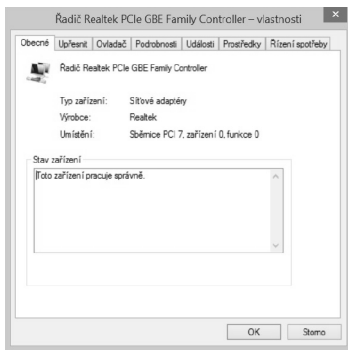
Řadič Realtek PCIe GBE Family Controller – vlastnosti

Obecné | Upřesnit | Ovladač | Podrobnosti | Události | Prostředky | Řízení spotřeby

Řadič Realtek PCIe GBE Family Controller

Typ zařízení: Síťové adaptéry
Výrobce: Realtek
Umístění: Sběrnice PCI 7, zařízení 0, funkce 0

Stav zařízení
Toto zařízení pracuje správně.

OK | Storno